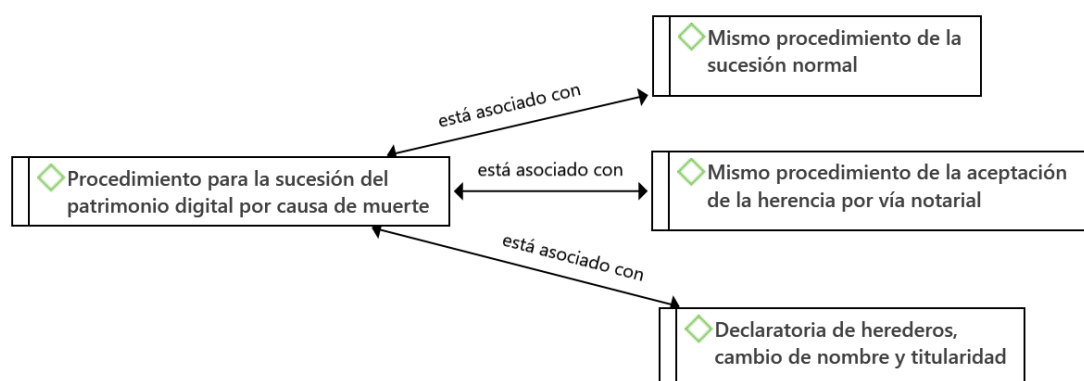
Mismo procedimiento de la sucesión normal

está asociado con

Procedimiento para la sucesión del patrimonio digital por causa de muerte

está asociado con

Mismo procedimiento de la aceptación de la herencia por vía notarial

está asociado con

Declaratoria de herederos, cambio de nombre y titularidad